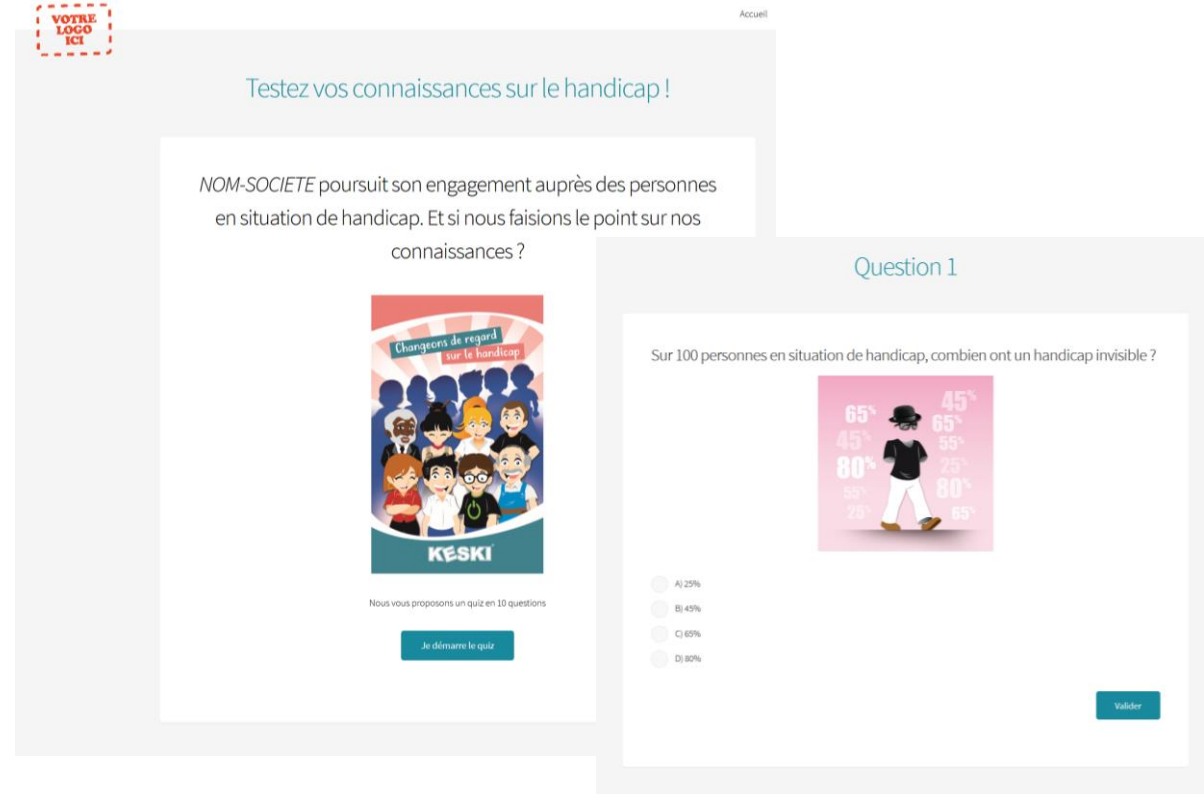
VOTRE LOGO ICI

Accueil

Testez vos connaissances sur le handicap !

*NOM-SOCIETE* poursuit son engagement auprès des personnes en situation de handicap. Et si nous faisions le point sur nos connaissances ?

Changeons de regard sur le handicap

KESKI

Nous vous proposons un quiz en 10 questions

Je démarre le quiz

Question 1

Sur 100 personnes en situation de handicap, combien ont un handicap invisible ?

65% 45% 45% 65% 55% 80% 25% 55% 80% 25% 65%

A) 25%

B) 45%

C) 65%

D) 80%

Valider